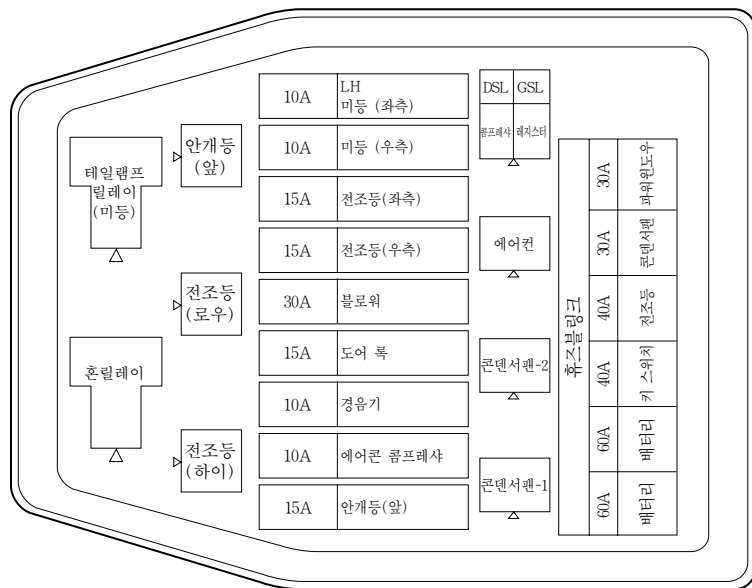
테일램프
릴레이
(미등)

안개등
(앞)

| 10A | LH 미등 (좌측) |
|---|---|
| 10A | 미등 (우측) |
| 15A | 전조등(좌측) |
| 15A | 전조등(우측) |
| 30A | 블로워 |
| 15A | 도어 록 |
| 10A | 경음기 |
| 10A | 에어콘 콤프레샤 |
| 15A | 안개등(앞) |

전조등
(로우)

혼릴레이

전조등
(하이)

DSL GSL
콤프레샤 레지스터

에어컨

콘덴서팬-2

콘덴서팬-1

휴즈블링크

| 30A | 파워윈도우 |
|---|---|
| 30A | 콘덴서팬 |
| 40A | 전조등 |
| 40A | 키 스위치 |
| 60A | 배터리 |
| 60A | 배터리 |